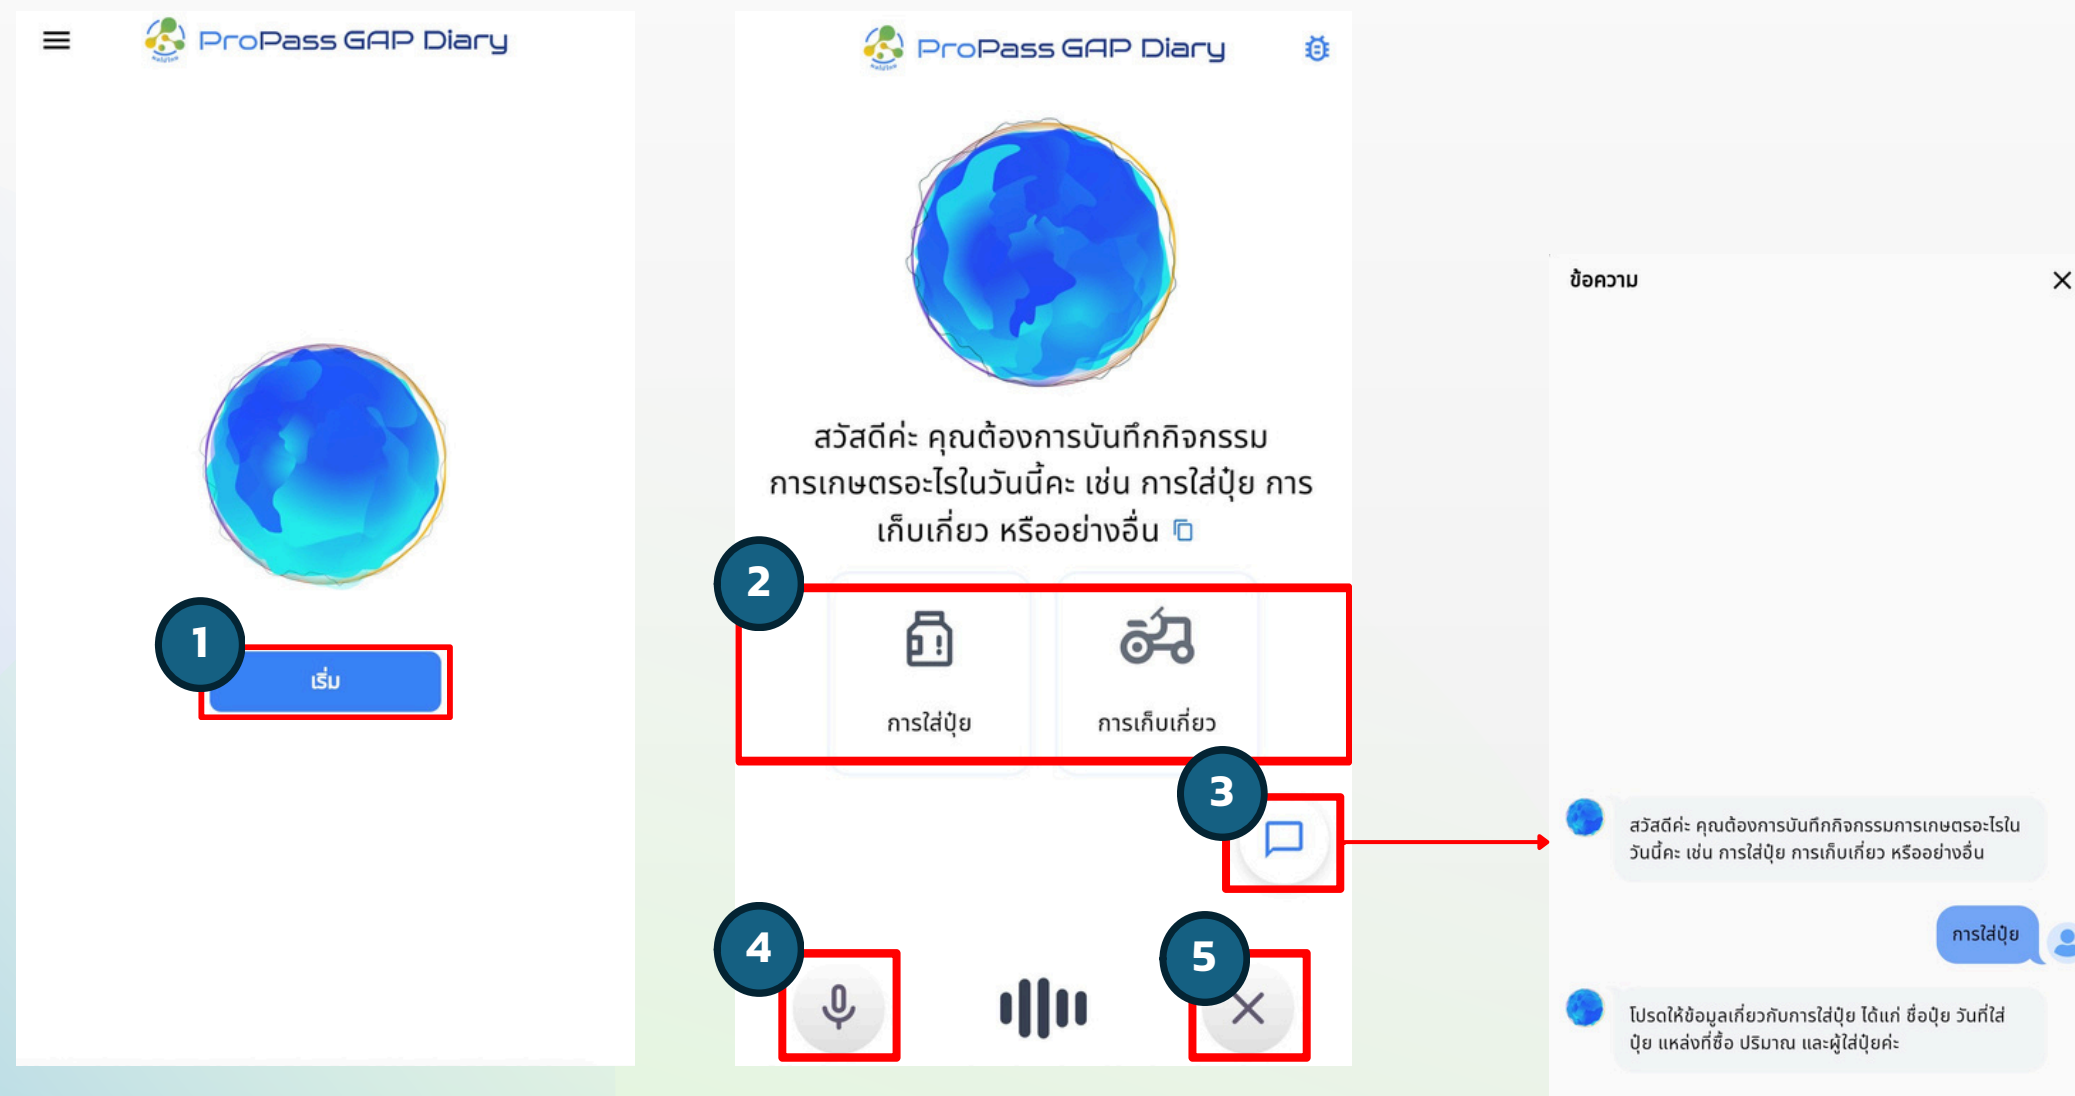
ProPass GAP Diary

1

เริ่ม

ProPass GAP Diary

สวัสดีค่ะ คุณต้องการบันทึกกิจกรรมการเกษตรอะไรในวันนี้คะ เช่น การใส่ปุ๋ย การเก็บเกี่ยว หรืออย่างอื่น

2

การใส่ปุ๋ย

การเก็บเกี่ยว

3

4

5

ข้อความ

สวัสดีค่ะ คุณต้องการบันทึกกิจกรรมการเกษตรอะไรในวันนี้คะ เช่น การใส่ปุ๋ย การเก็บเกี่ยว หรืออย่างอื่น

การใส่ปุ๋ย

โปรดให้ข้อมูลเกี่ยวกับการใส่ปุ๋ย ได้แก่ ชื่อปุ๋ย วันที่ใส่ปุ๋ย แหล่งที่ซื้อ ปริมาณ และผู้ใส่ปุ๋ยค่ะ